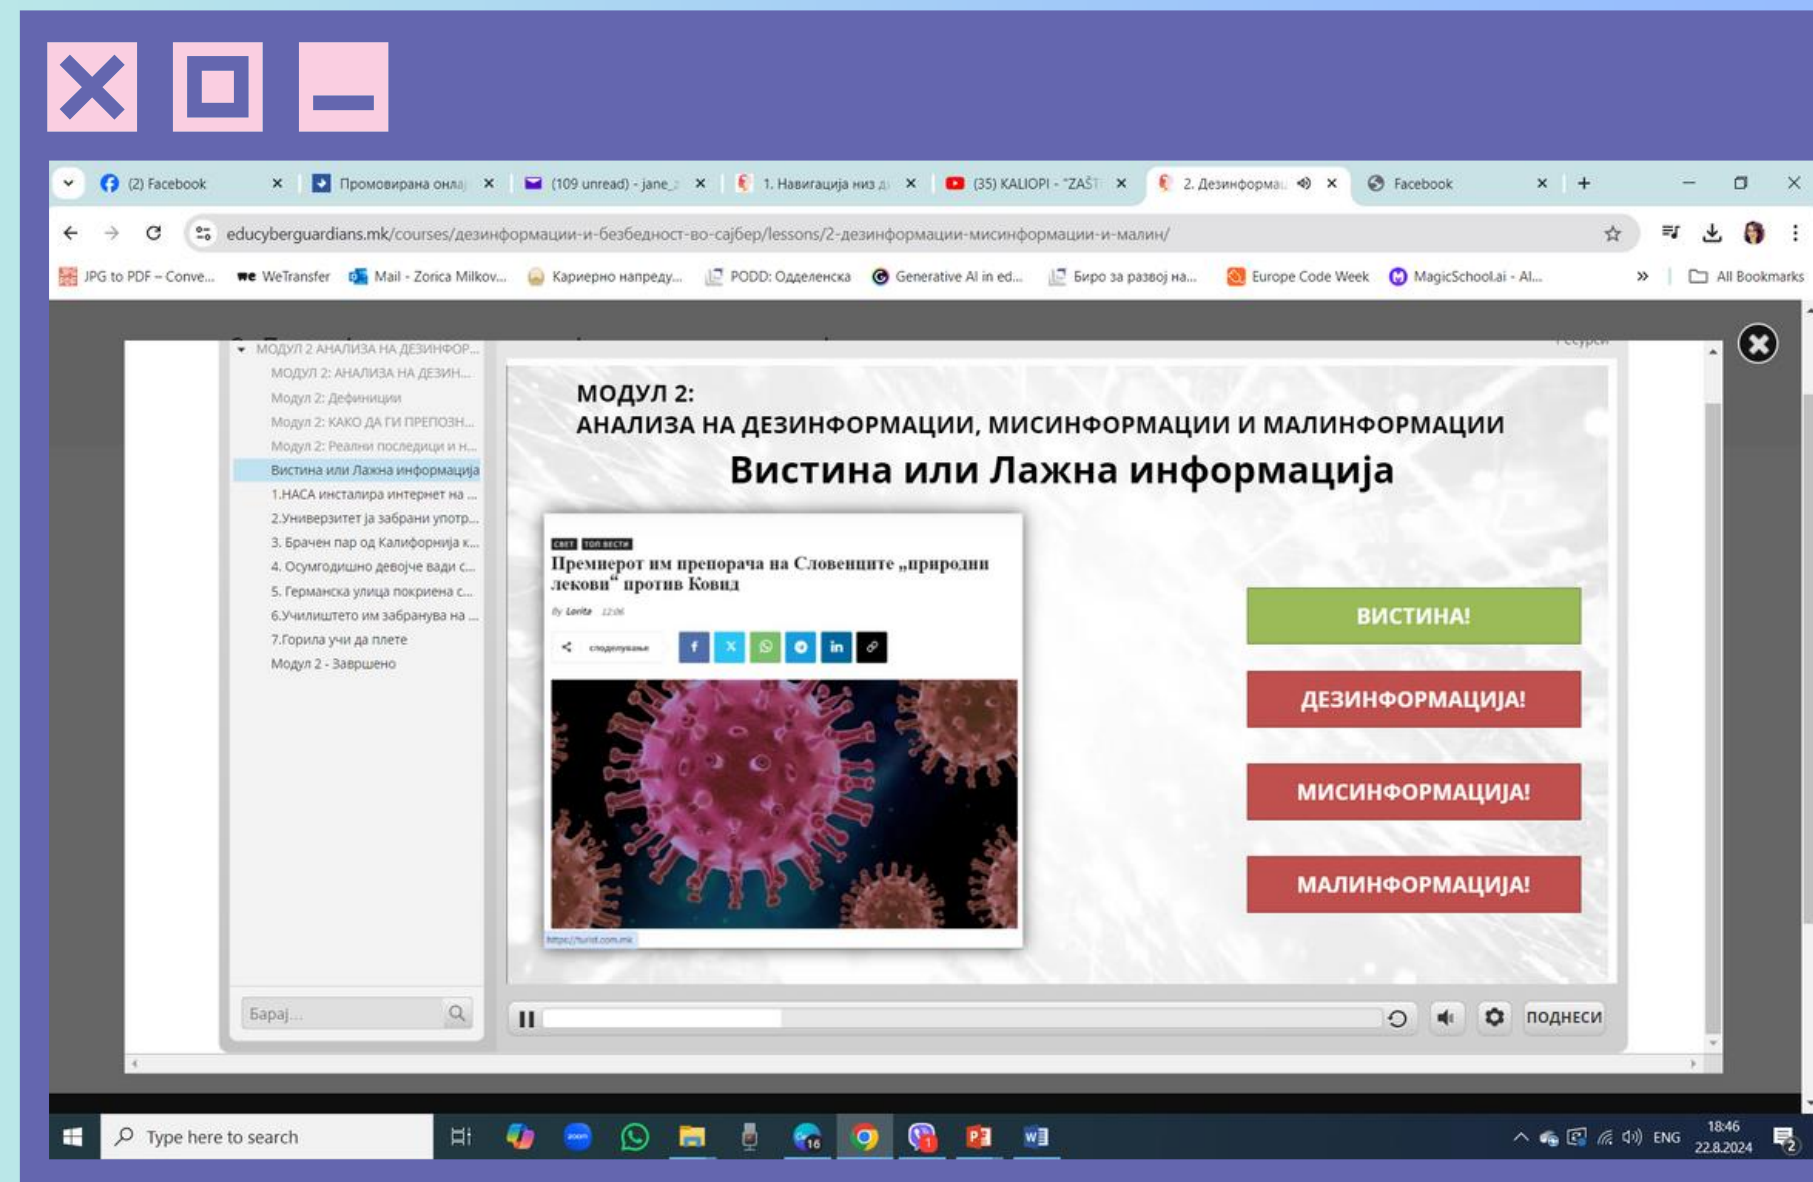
(2) Facebook
Промовирана онлај
(109 unread) - jane_
1. Навигација низ д
(35) KALIOPI - "ZAŠT
2. Дезинформа
Facebook

educyberguardians.mk/courses/дезинформации-и-безбедност-во-сајбер/lessons/2-дезинформации-мисинформации-и-малин/

JPG to PDF – Conve... WeTransfer Mail - Zorica Milkov... Кариерно напреду... PODD: Одделенска Generative AI in ed... Биро за развој на... Europe Code Week MagicSchool.ai - AI... All Bookmarks

МОДУЛ 2 АНАЛИЗА НА ДЕЗИНФОР...
МОДУЛ 2: АНАЛИЗА НА ДЕЗИН...
Модул 2: Дефиниции
Модул 2: КАКО ДА ГИ ПРЕПОЗН...
Модул 2: Реални последици и н...
Вистина или Лажна информација
1.НАСА инсталира интернет на ...
2.Универзитет ја забрани употр...
3. Брачен пар од Калифорнија к...
4. Осумгодишно девојче вади с...
5. Германска улица покриена с...
6.Училиштето им забранува на ...
7.Горила учи да плете
Модул 2 - Завршено
Барај...

МОДУЛ 2:
АНАЛИЗА НА ДЕЗИНФОРМАЦИИ, МИСИНФОРМАЦИИ И МАЛИНФОРМАЦИИ
Вистина или Лажна информација

СВЕТ ТОП ВЕСТИ
Премиерот им препорача на Словенците „природни лекови“ против Ковид
By Lorita 12:06
споделување

ВИСТИНА!
ДЕЗИНФОРМАЦИЈА!
МИСИНФОРМАЦИЈА!
МАЛИНФОРМАЦИЈА!

ПОДНЕСИ

Type here to search
ENG 18:46 22.8.2024